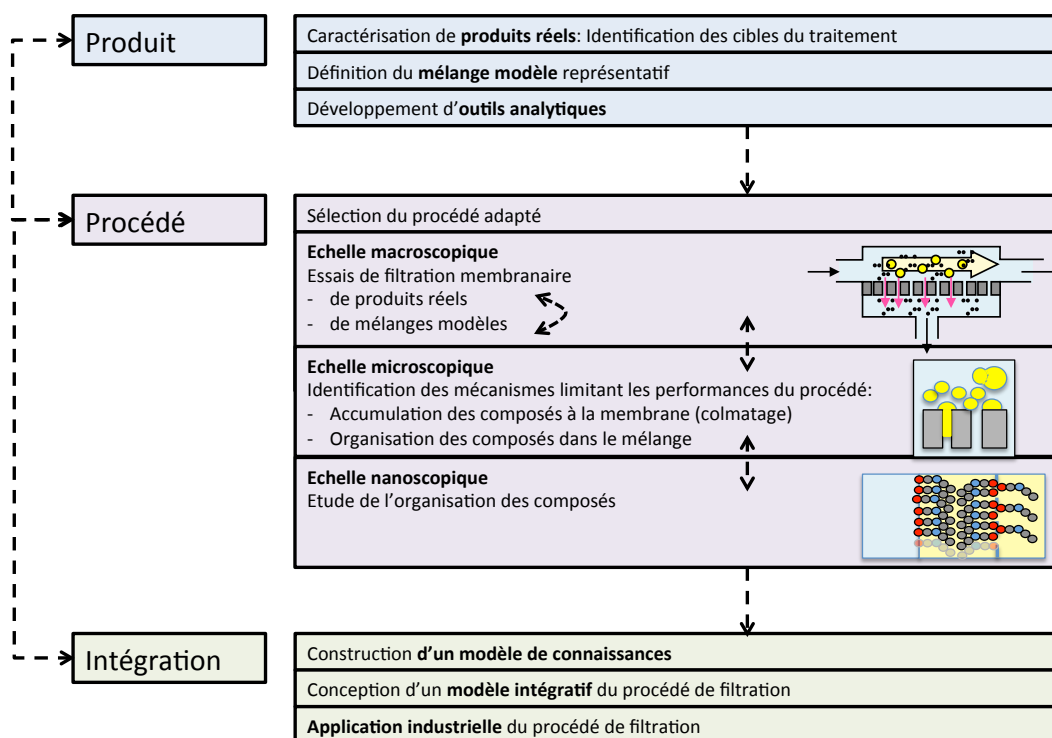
Produit

Caractérisation de **produits réels**: Identification des cibles du traitement

Définition du **mélange modèle** représentatif

Développement d'**outils analytiques**

Procédé

Sélection du procédé adapté

**Echelle macroscopique**
Essais de filtration membranaire
- de produits réels
- de mélanges modèles

**Echelle microscopique**
Identification des mécanismes limitant les performances du procédé:
- Accumulation des composés à la membrane (colmatage)
- Organisation des composés dans le mélange

**Echelle nanoscopique**
Etude de l'organisation des composés

Intégration

Construction **d'un modèle de connaissances**

Conception d'un **modèle intégratif** du procédé de filtration

**Application industrielle** du procédé de filtration